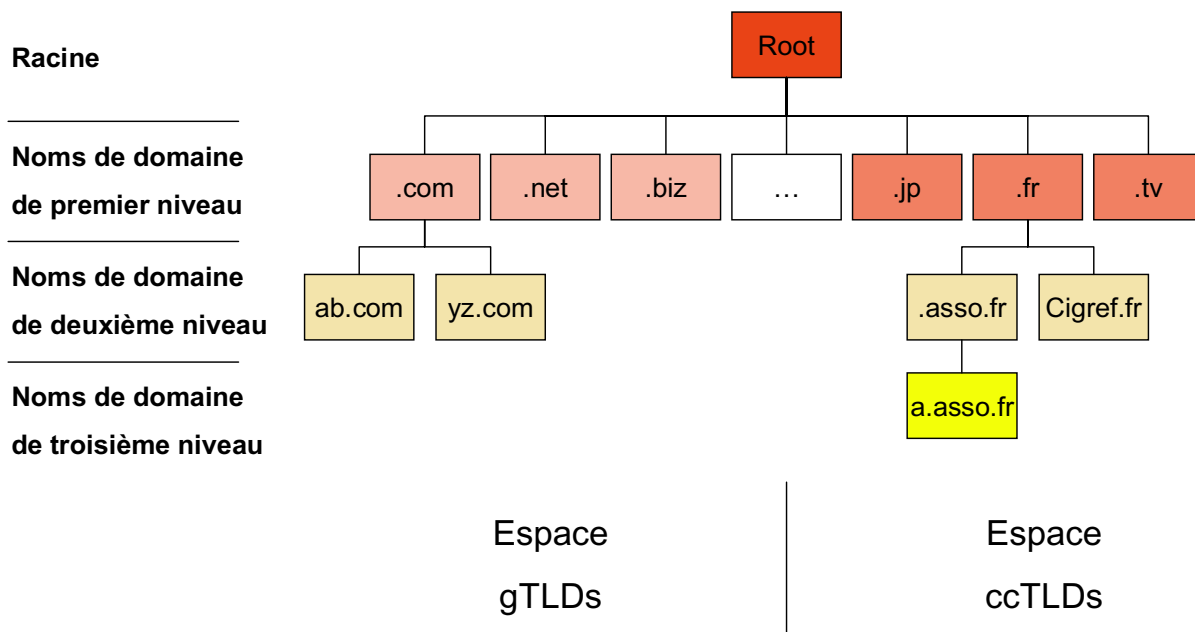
Racine

Root

Noms de domaine de premier niveau

.com .net .biz … .jp .fr .tv

Noms de domaine de deuxième niveau

ab.com yz.com .asso.fr Cigref.fr

Noms de domaine de troisième niveau

a.asso.fr

Espace gTLDs

Espace ccTLDs